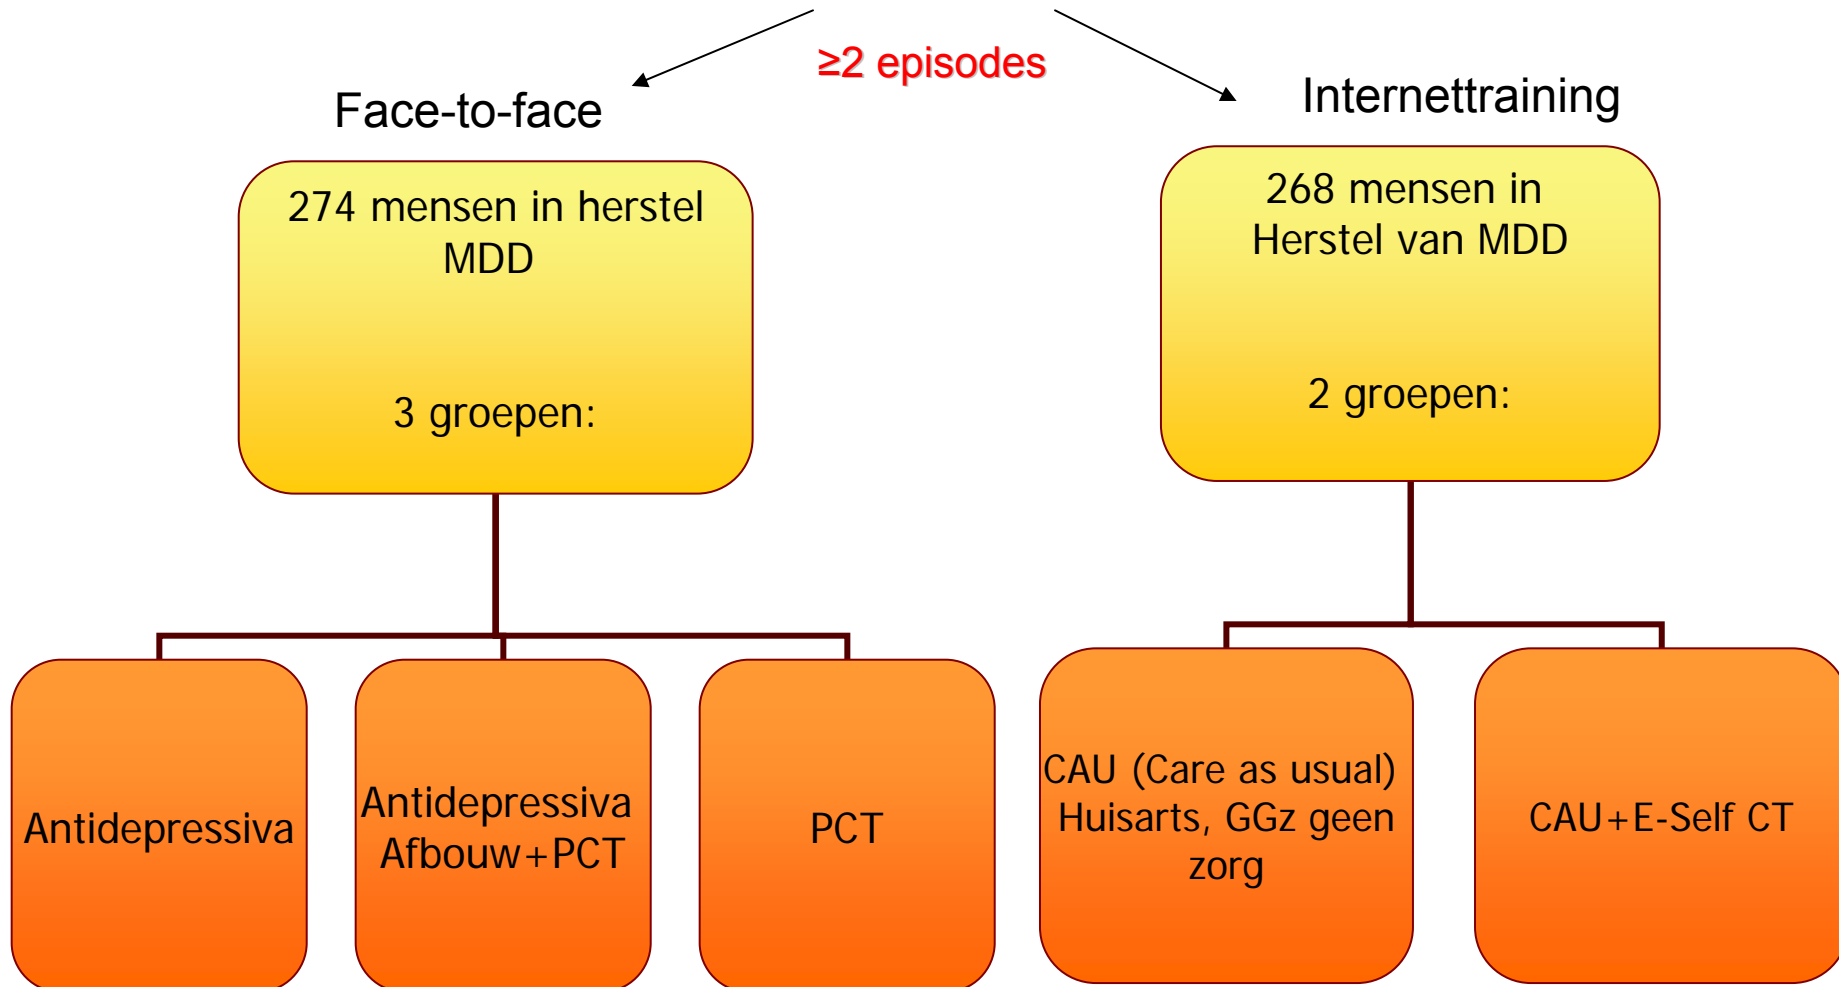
≥2 episodes

Face-to-face

Internettraining

274 mensen in herstel MDD

3 groepen:

268 mensen in Herstel van MDD

2 groepen:

Antidepressiva

Antidepressiva Afbouw+PCT

PCT

CAU (Care as usual) Huisarts, GGz geen zorg

CAU+E-Self CT